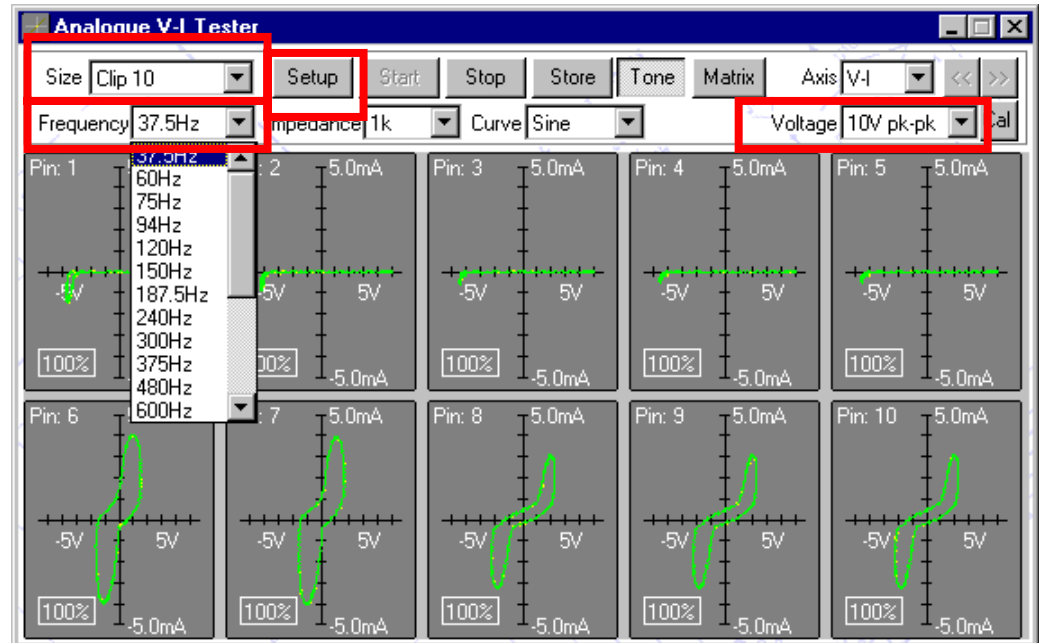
Analogue V-I Tester

Size Clip 10
Setup
Start
Stop
Store
Tone
Matrix
Axis V-I
<<
>>
Frequency 37.5Hz
Impedance 1k
Curve Sine
Voltage 10V pk-pk
Cal

37.5Hz
60Hz
75Hz
94Hz
120Hz
150Hz
187.5Hz
240Hz
300Hz
375Hz
480Hz
600Hz

Pin: 1
-5V
100%

: 2
5.0mA
5V
-5.0mA
0%

Pin: 3
5.0mA
-5V
5V
100%
-5.0mA

Pin: 4
5.0mA
-5V
5V
100%
-5.0mA

Pin: 5
5.0mA
-5V
5V
100%
-5.0mA

Pin: 6
-5V
5V
100%
-5.0mA

: 7
5.0mA
-5V
5V
100%
-5.0mA

Pin: 8
5.0mA
-5V
5V
100%
-5.0mA

Pin: 9
5.0mA
-5V
5V
100%
-5.0mA

Pin: 10
5.0mA
-5V
5V
100%
-5.0mA